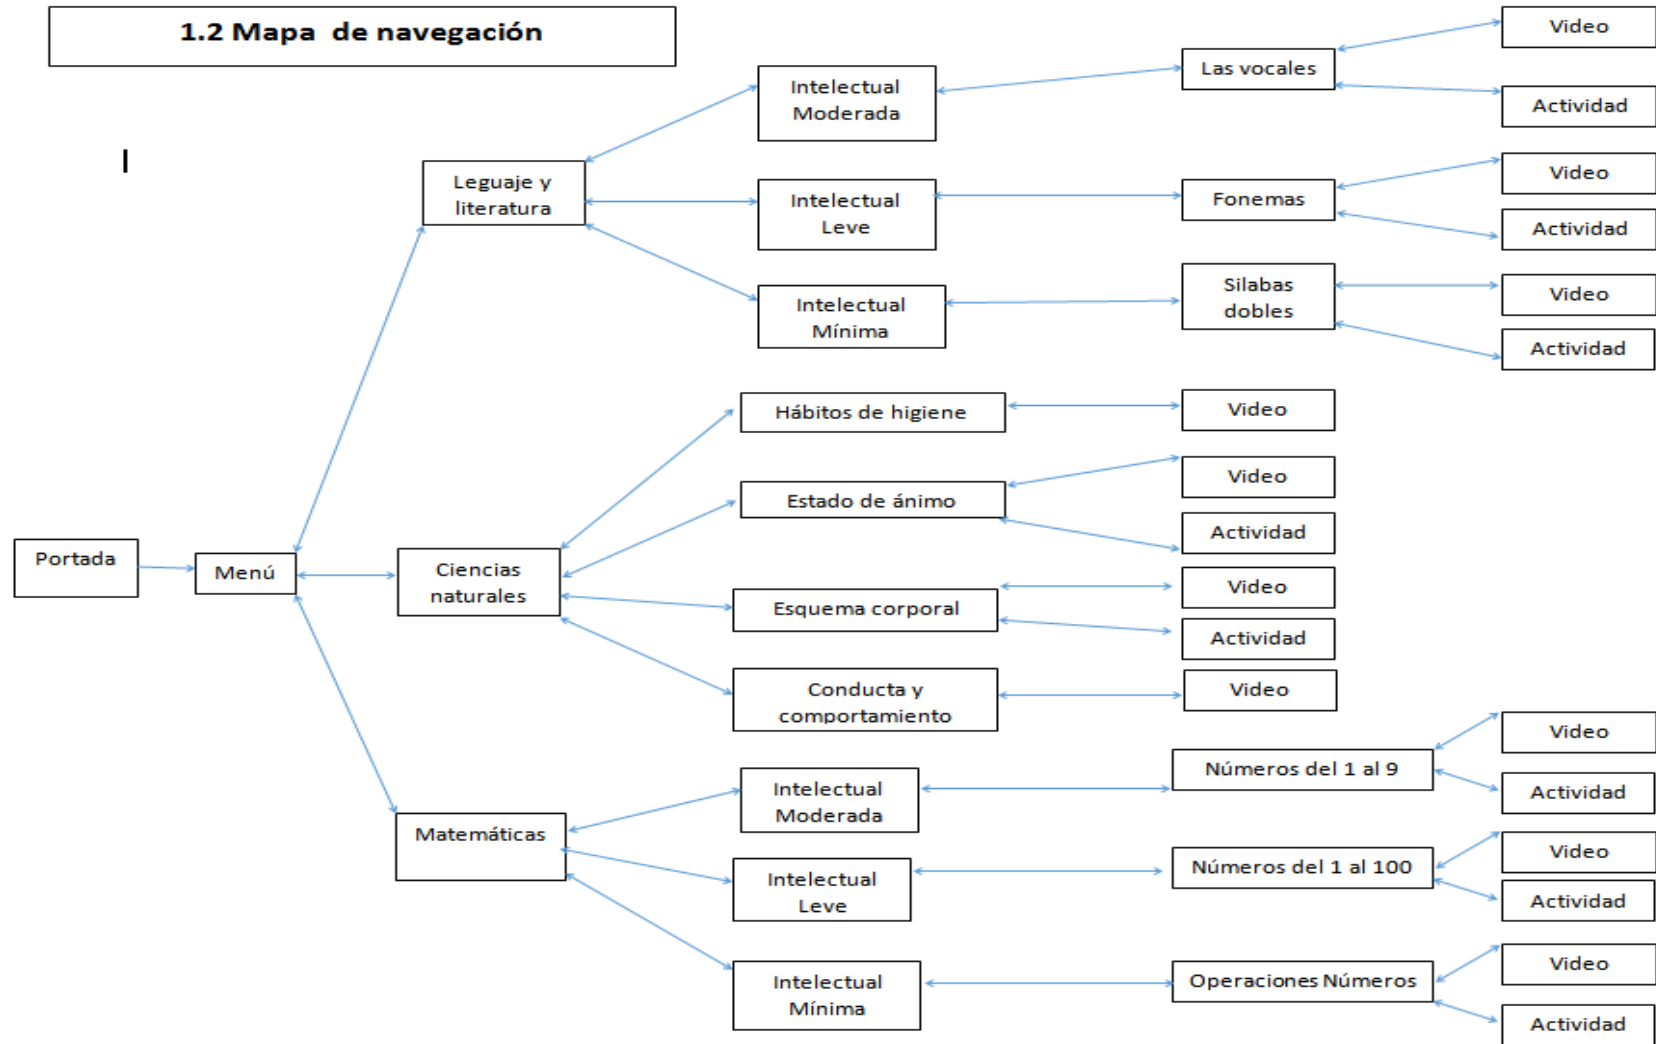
1.2 Mapa de navegación

Portada

Menú

Leguaje y literatura

Intelectual Moderada

Las vocales

Video

Actividad

Intelectual Leve

Fonemas

Video

Actividad

Intelectual Mínima

Silabas dobles

Video

Actividad

Ciencias naturales

Hábitos de higiene

Video

Estado de ánimo

Video

Actividad

Esquema corporal

Video

Actividad

Conducta y comportamiento

Video

Matemáticas

Intelectual Moderada

Números del 1 al 9

Video

Actividad

Intelectual Leve

Números del 1 al 100

Video

Actividad

Intelectual Mínima

Operaciones Números

Video

Actividad